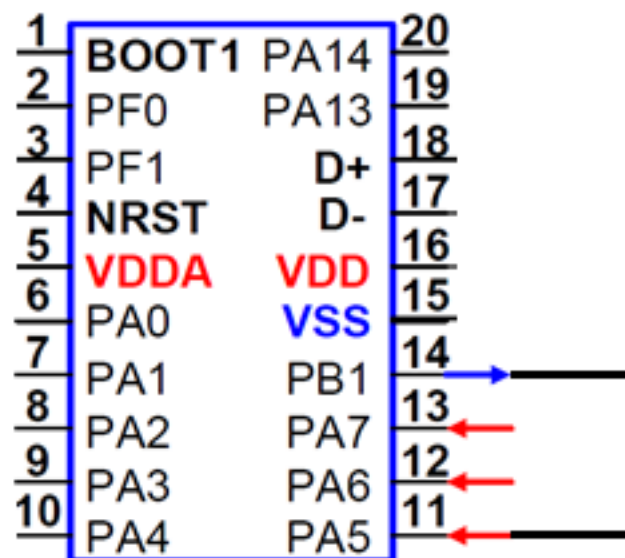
| | | | |
|---|---|---|---|
| 1 | BOOT1 | PA14 | 20 |
| 2 | PF0 | PA13 | 19 |
| 3 | PF1 | D+ | 18 |
| 4 | NRST | D- | 17 |
| 5 | VDDA | VDD | 16 |
| 6 | PA0 | VSS | 15 |
| 7 | PA1 | PB1 | 14 |
| 8 | PA2 | PA7 | 13 |
| 9 | PA3 | PA6 | 12 |
| 10 | PA4 | PA5 | 11 |